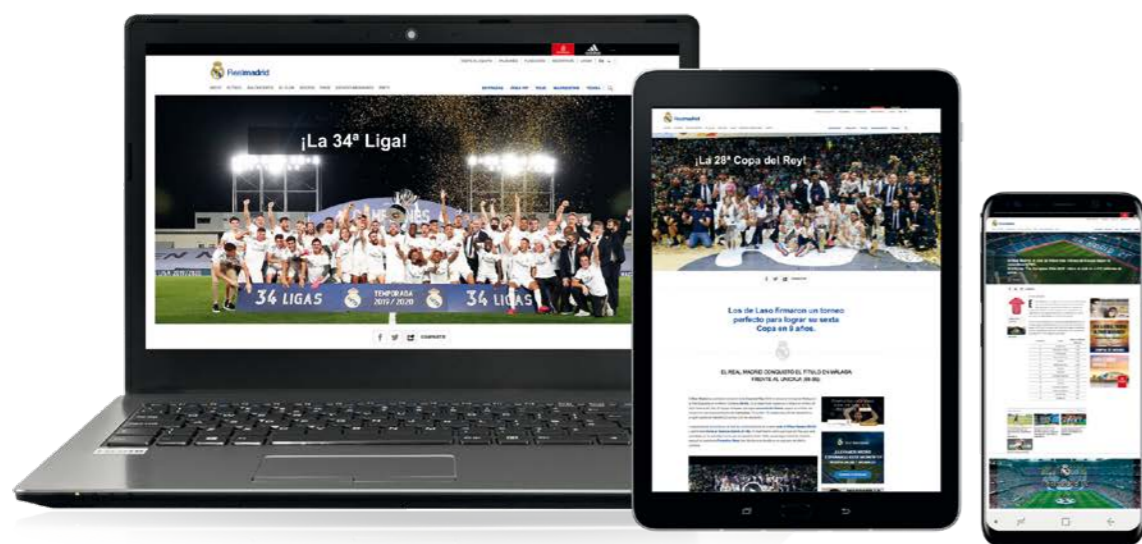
Realmadrid

¡La 34ª Liga!

34 LIGAS

TEMPORADA 2019 / 2020

34 LIGAS

COMPARTIR

Realmadrid

¡La 28ª Copa del Rey!

Los de Laso firmaron un torneo perfecto para lograr su sexta Copa en 9 años.

EL REAL MADRID CONQUISTÓ EL TÍTULO EN MÁLAGA FRENTE AL UNICAJA (68-59)

Realmadrid